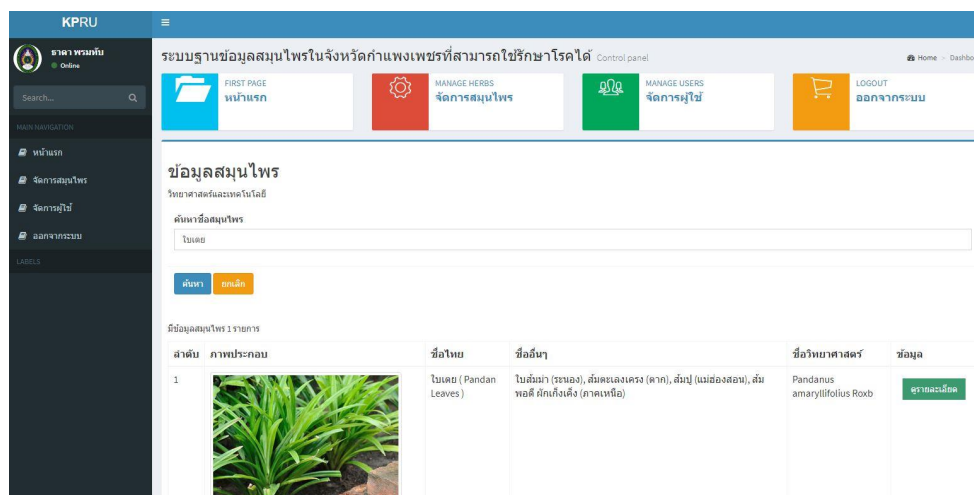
KPRU
≡
ธาดา พรมทับ
Online
Search...
MAIN NAVIGATION
หน้าแรก
จัดการสมุนไพร
จัดการผู้ใช้
ออกจากระบบ
LABELS

ระบบฐานข้อมูลสมุนไพรในจังหวัดกำแพงเพชรที่สามารถใช้รักษาโรคได้ Control panel
Home > Dashbo

FIRST PAGE
หน้าแรก
MANAGE HERBS
จัดการสมุนไพร
MANAGE USERS
จัดการผู้ใช้
LOGOUT
ออกจากระบบ

ข้อมูลสมุนไพร
วิทยาศาสตร์และเทคโนโลยี

ค้นหาชื่อสมุนไพร
ใบเตย

ค้นหา
ยกเลิก

มีข้อมูลสมุนไพร 1 รายการ

| ลำดับ | ภาพประกอบ | ชื่อไทย | ชื่ออื่นๆ | ชื่อวิทยาศาสตร์ | ข้อมูล |
|---|---|---|---|---|---|
| 1 | | ใบเตย ( Pandan Leaves ) | ใบส้มม่า (ระนอง), ส้มตะเลงเครง (ตาก), ส้มปู (แม่ฮ่องสอน), ส้มพอดี ผักเก็งเค็ง (ภาคเหนือ) | Pandanus amaryllifolius Roxb | ดูรายละเอียด |